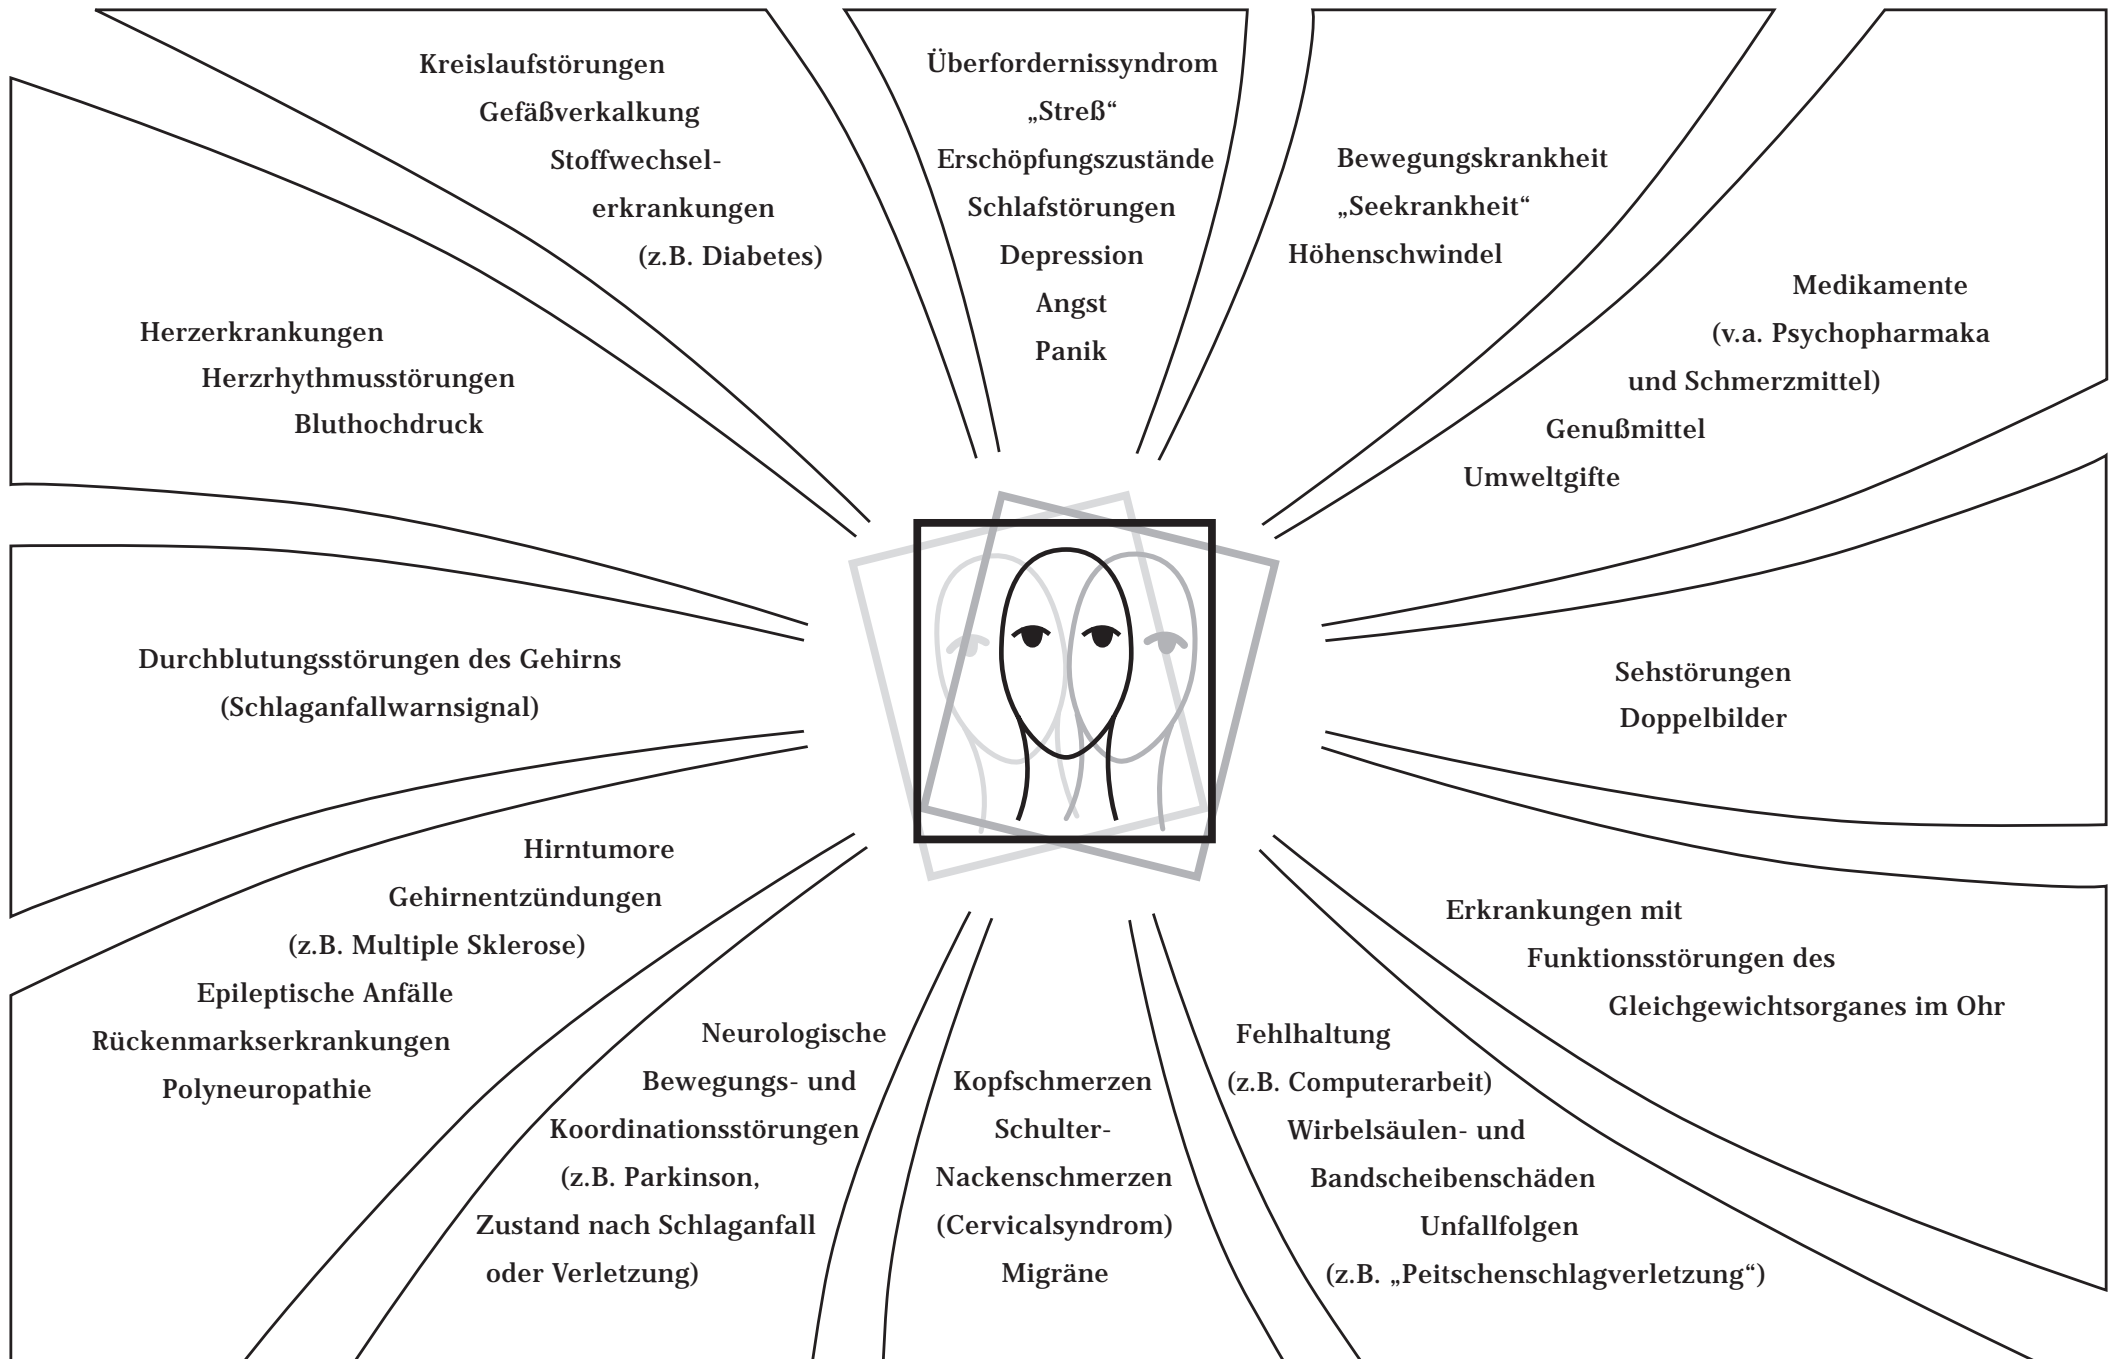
Kreislaufstörungen
Gefäßverkalkung
Stoffwechselerkrankungen
(z.B. Diabetes)

Überfordernissyndrom
„Streß“
Erschöpfungszustände
Schlafstörungen
Depression
Angst
Panik

Bewegungskrankheit
„Seekrankheit“
Höhenschwindel

Herzerkrankungen
Herzrhythmusstörungen
Bluthochdruck

Medikamente
(v.a. Psychopharmaka
und Schmerzmittel)
Genußmittel
Umweltgifte

Durchblutungsstörungen des Gehirns
(Schlaganfallwarnsignal)

Sehstörungen
Doppelbilder

Hirntumore
Gehirnentzündungen
(z.B. Multiple Sklerose)
Epileptische Anfälle
Rückenmarkserkrankungen
Polyneuropathie

Erkrankungen mit
Funktionsstörungen des
Gleichgewichtsorganes im Ohr

Neurologische
Bewegungs- und
Koordinationsstörungen
(z.B. Parkinson,
Zustand nach Schlaganfall
oder Verletzung)

Kopfschmerzen
Schulter-
Nackenschmerzen
(Cervicalsyndrom)
Migräne

Fehlhaltung
(z.B. Computerarbeit)
Wirbelsäulen- und
Bandscheibenschäden
Unfallfolgen
(z.B. „Peitschenschlagverletzung“)